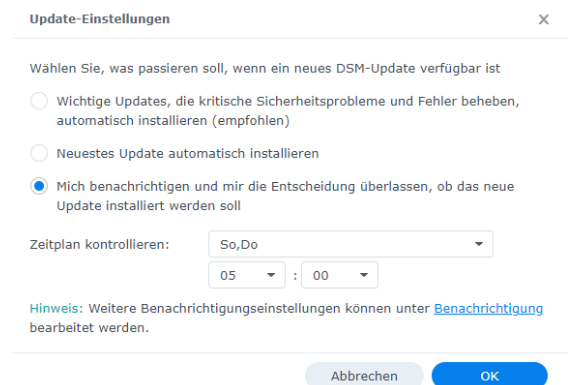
Update-Einstellungen

×

Wählen Sie, was passieren soll, wenn ein neues DSM-Update verfügbar ist

Wichtige Updates, die kritische Sicherheitsprobleme und Fehler beheben, automatisch installieren (empfohlen)

Neuestes Update automatisch installieren

Mich benachrichtigen und mir die Entscheidung überlassen, ob das neue Update installiert werden soll

Zeitplan kontrollieren: So,Do

05 : 00

Hinweis: Weitere Benachrichtigungseinstellungen können unter Benachrichtigung bearbeitet werden.

Abbrechen

OK